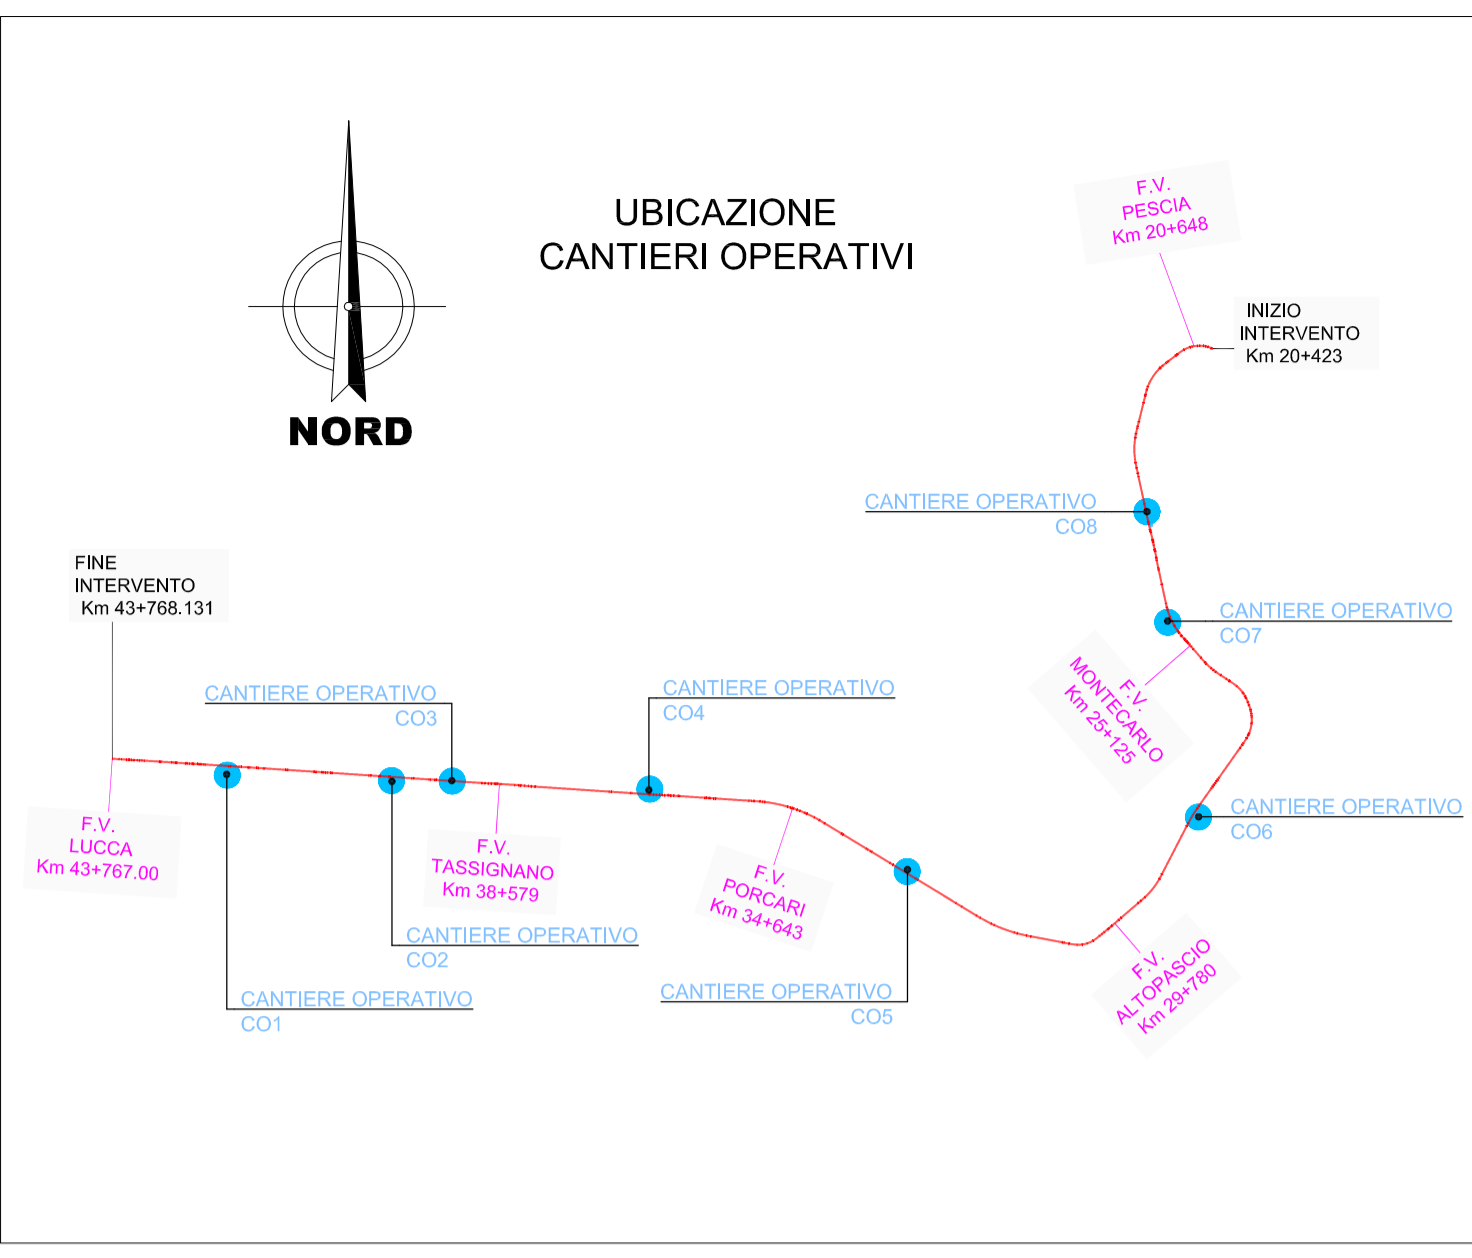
NORD

UBICAZIONE
CANTIERI OPERATIVI

F.V.
PESCIA
Km 20+648

INIZIO
INTERVENTO
Km 20+423

CANTIERE OPERATIVO
CO8

CANTIERE OPERATIVO
CO7

F.V.
MONTECARLO
Km 25+125

FINE
INTERVENTO
Km 43+768.131

CANTIERE OPERATIVO
CO3

CANTIERE OPERATIVO
CO4

CANTIERE OPERATIVO
CO6

F.V.
LUCCA
Km 43+767.00

F.V.
TASSIGNANO
Km 38+579

F.V.
PORCARI
Km 34+643

CANTIERE OPERATIVO
CO2

F.V.
ALTOPASCIO
Km 29+780

CANTIERE OPERATIVO
CO1

CANTIERE OPERATIVO
CO5